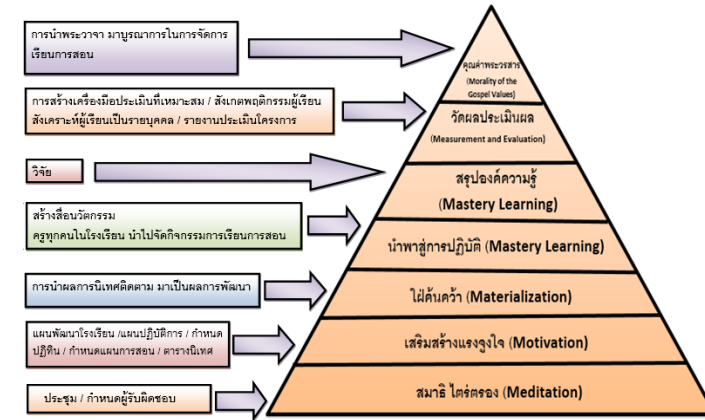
การนำพระวาจา มาบูรณาการในการจัดการเรียนการสอน

การสร้างเครื่องมือประเมินที่เหมาะสม / สังเกตพฤติกรรมผู้เรียน สังเคราะห์ผู้เรียนเป็นรายบุคคล / รายงานประเมินโครงการ

วิจัย

สร้างสื่อนวัตกรรม ครูทุกคนในโรงเรียน นำไปจัดกิจกรรมการเรียนการสอน

การนำผลการนิเทศติดตาม มาเป็นผลการพัฒนา

แผนพัฒนาโรงเรียน /แผนปฏิบัติการ / กำหนดปฏิทิน / กำหนดแผนการสอน / ตารางนิเทศ

ประชุม / กำหนดผู้รับผิดชอบ

คุณค่าพระวรสาร (Morality of the Gospel Values)

วัดผลประเมินผล (Measurement and Evaluation)

สรุปองค์ความรู้ (Mastery Learning)

นำพาสู่การปฏิบัติ (Mastery Learning)

ใฝ่ค้นคว้า (Materialization)

เสริมสร้างแรงจูงใจ (Motivation)

สมาธิ ไตร่ตรอง (Meditation)